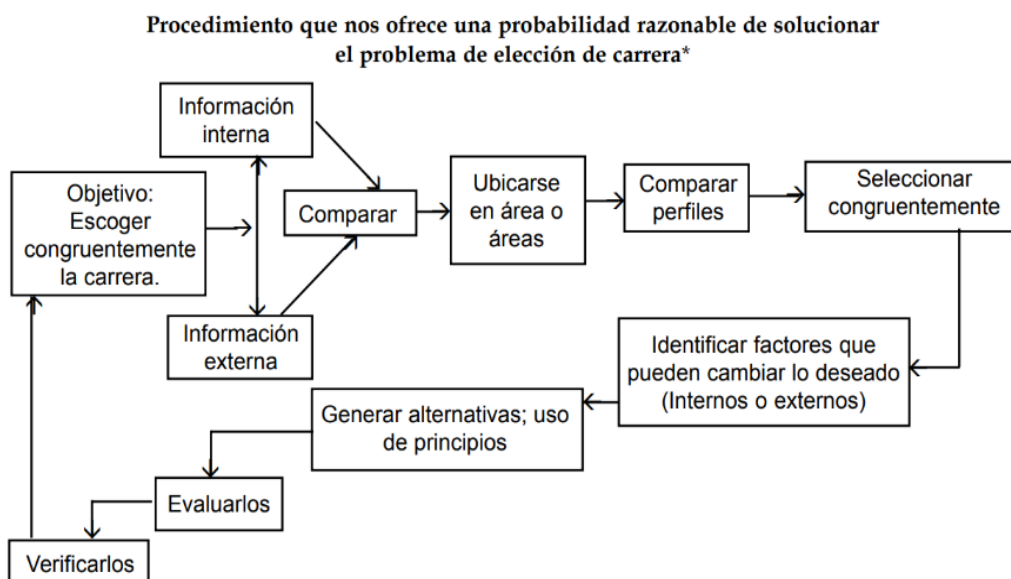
Procedimiento que nos ofrece una probabilidad razonable de solucionar el problema de elección de carrera*

Información interna

Objetivo: Escoger congruentemente la carrera.

Comparar

Ubicarse en área o áreas

Comparar perfiles

Seleccionar congruentemente

Información externa

Identificar factores que pueden cambiar lo deseado (Internos o externos)

Generar alternativas; uso de principios

Evaluarlos

Verificarlos